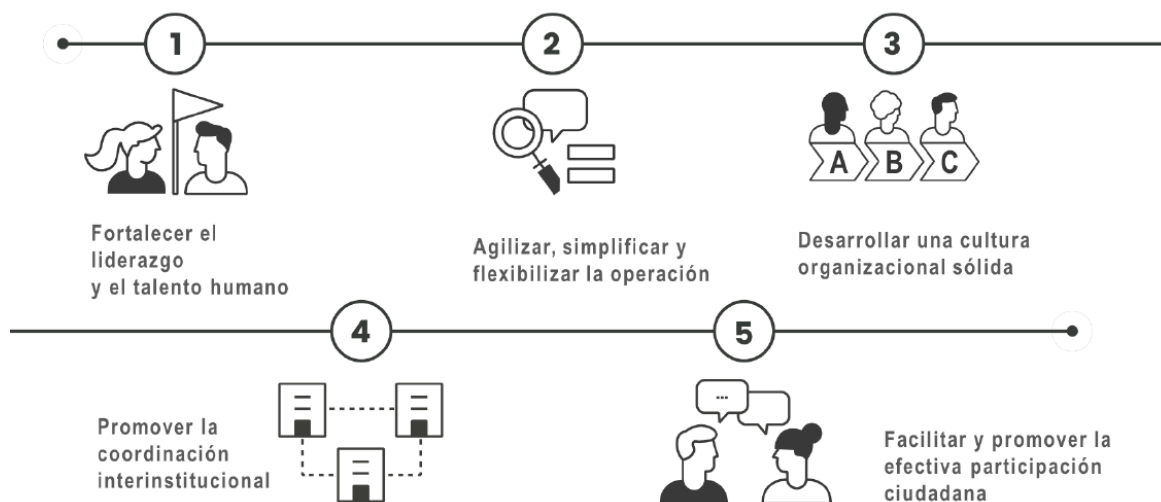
1

Fortalecer el liderazgo
y el talento humano

2

Agilizar, simplificar y flexibilizar la operación

3

A B C

Desarrollar una cultura organizacional sólida

4

Promover la coordinación interinstitucional

5

...

Facilitar y promover la efectiva participación ciudadana